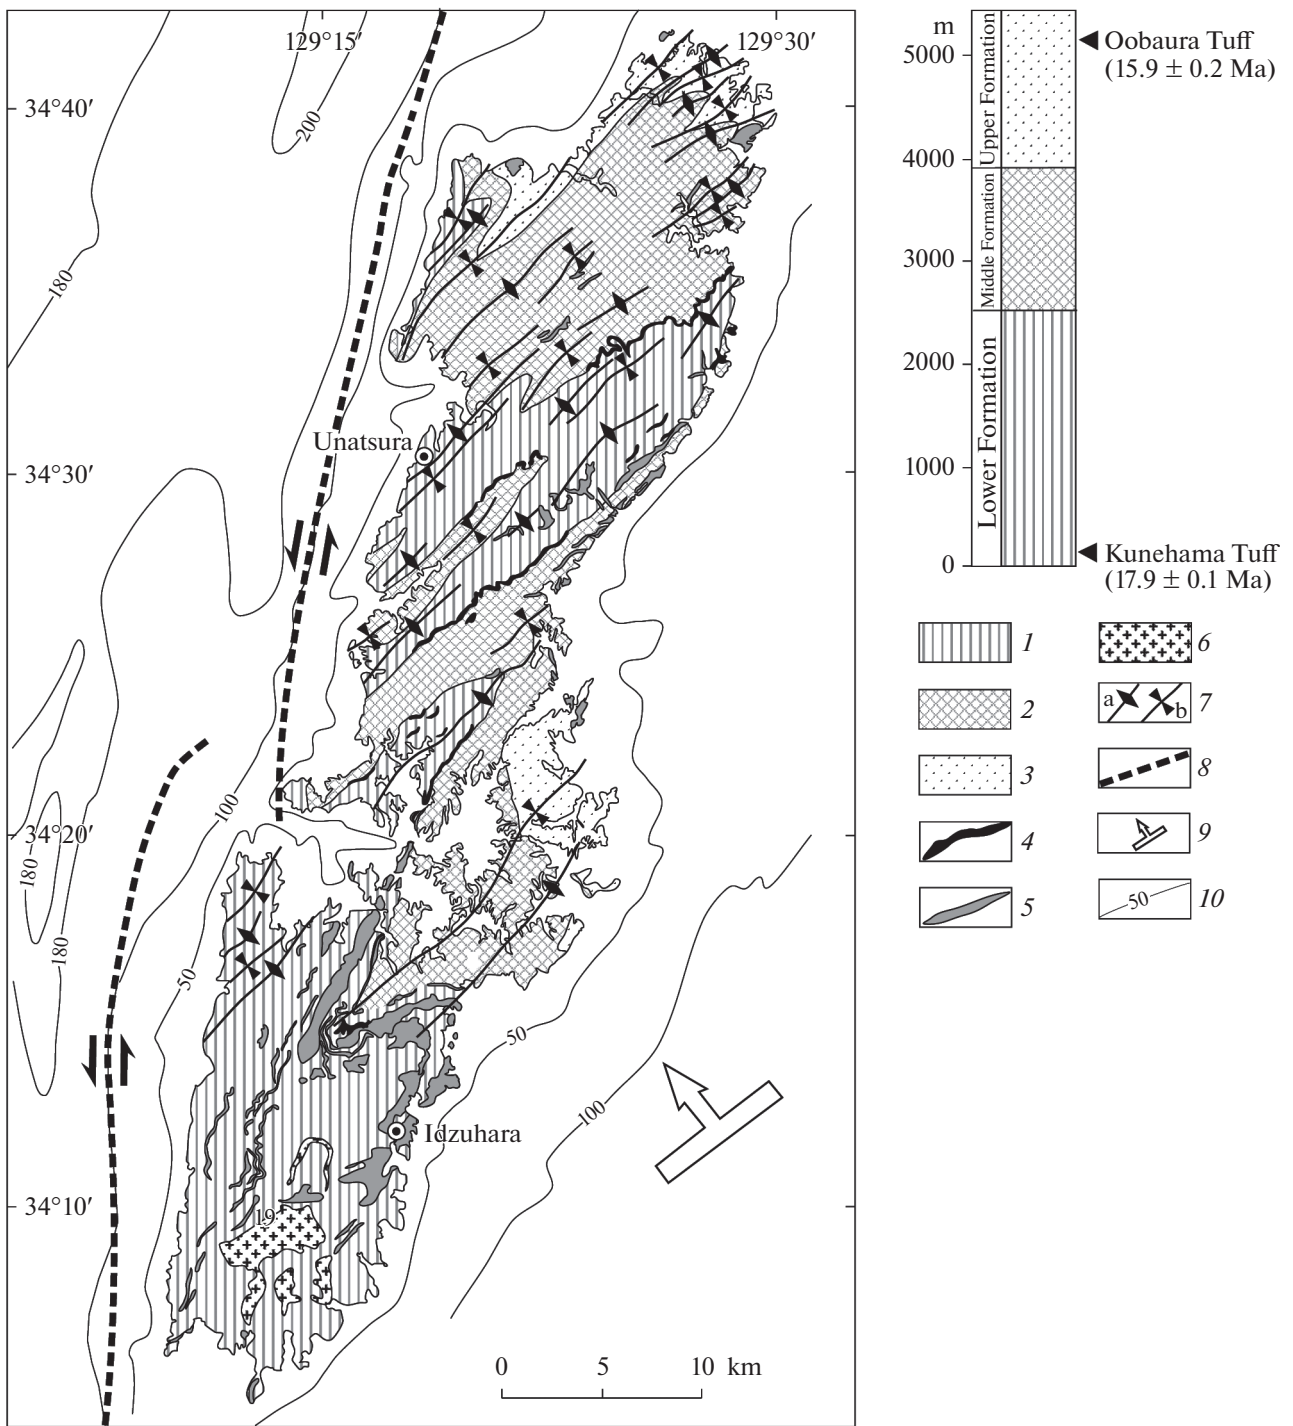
129°15′
129°30′
34°40′
200
180
34°30′
Unatsura
34°20′
180
180
100
50
50
100
34°10′
Idzuhara
19
0 5 10 km

m
5000
4000
3000
2000
1000
0
Upper Formation
Middle Formation
Lower Formation
◀ Oobaura Tuff (15.9 ± 0.2 Ma)
◀ Kunehama Tuff (17.9 ± 0.1 Ma)

1
2
3
4
5
6
a b 7
8
9
50 10